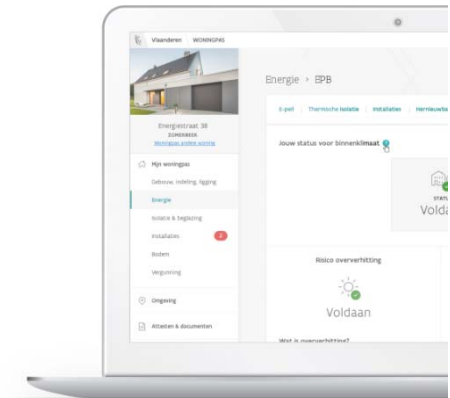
Vlaanderen WONINGPAS

Energiestraat 38
ZOMERBEEK
Woningpas andere woning

Mijn woningpas
Gebouw, indeling, ligging
Energie
Isolatie & beglazing
Installaties 2
Bodem
Vergunning

Omgeving

Attesten & documenten

Energie › EPB

E-peil | Thermische isolatie | Installaties | Hernieuwb

Jouw status voor binnenklimaat

STATU
Voldaa

Risico oververhitting

Voldaan

Wat is oververhitting?